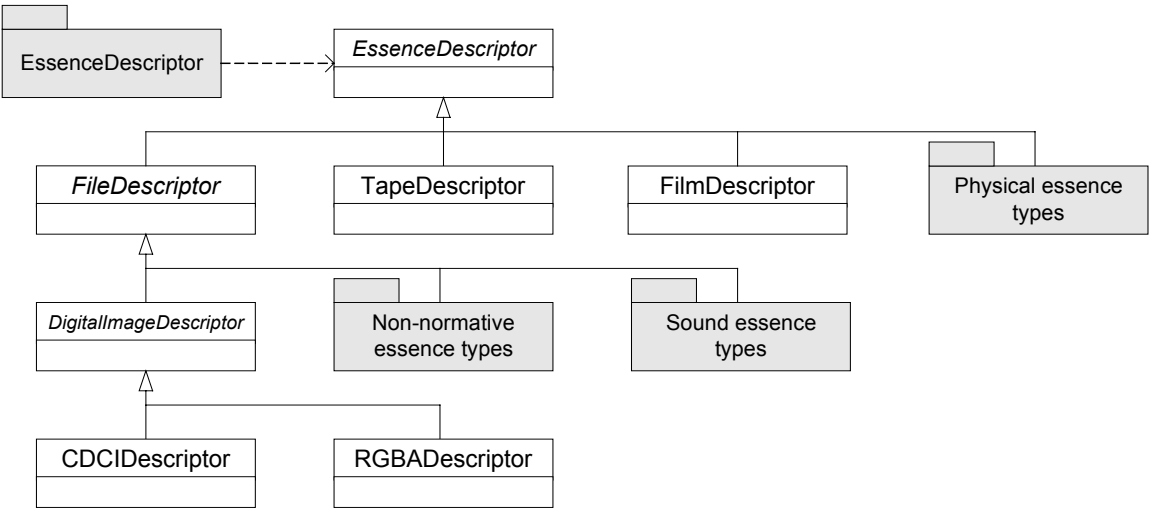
EssenceDescriptor

EssenceDescriptor

FileDescriptor

TapeDescriptor

FilmDescriptor

Physical essence types

DigitalImageDescriptor

Non-normative essence types

Sound essence types

CDCIDescriptor

RGBADescriptor